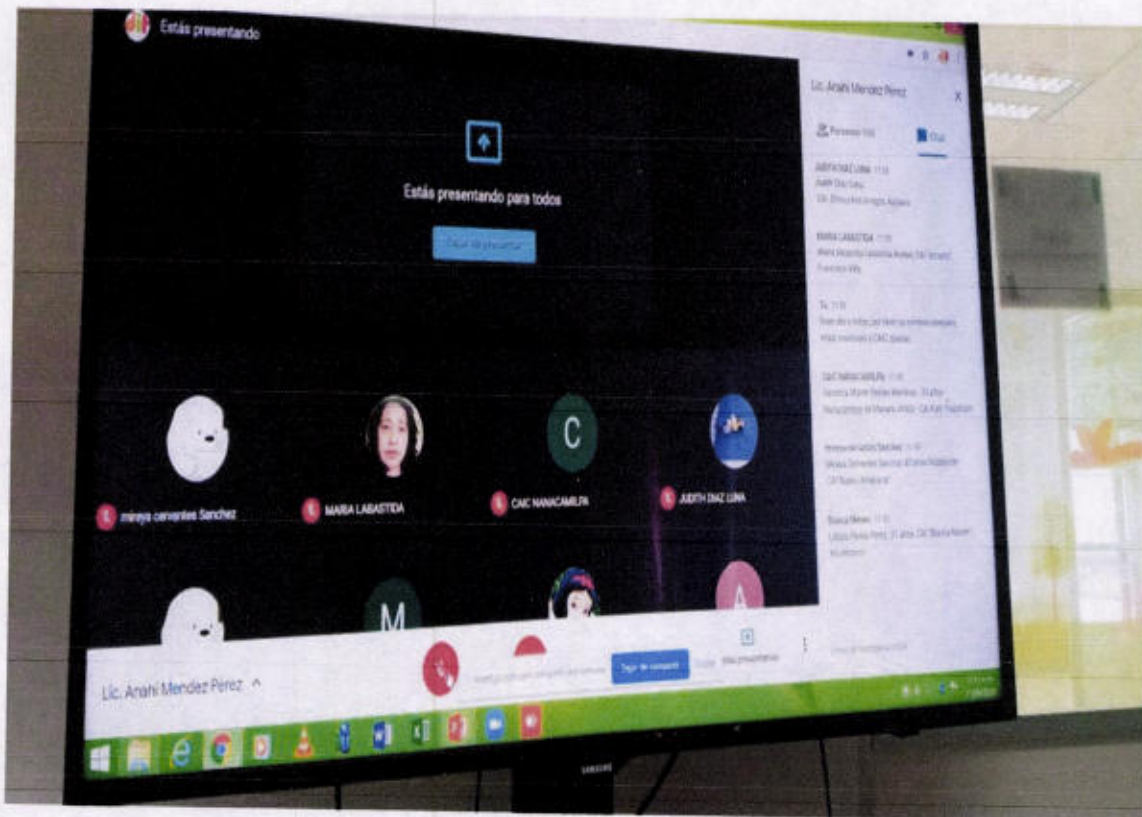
Estás presentando

Estás presentando para todos

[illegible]

Lic. Anahí Mendez Perez

Personas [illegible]

Chat

JUDITH DIAZ LUNA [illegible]
Judith Diaz Luna
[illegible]

MARIA LABASTIDA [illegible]
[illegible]

Tú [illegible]
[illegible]

CAIC NANACAMILPA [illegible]
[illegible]

mireya cervantes Sanchez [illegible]
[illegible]

Blanca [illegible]
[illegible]

C

M

A

mireya cervantes Sanchez

MARIA LABASTIDA

CAIC NANACAMILPA

JUDITH DIAZ LUNA

Lic. Anahí Mendez Perez

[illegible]

Dejar de compartir

Más presentaciones

SAMSUNG